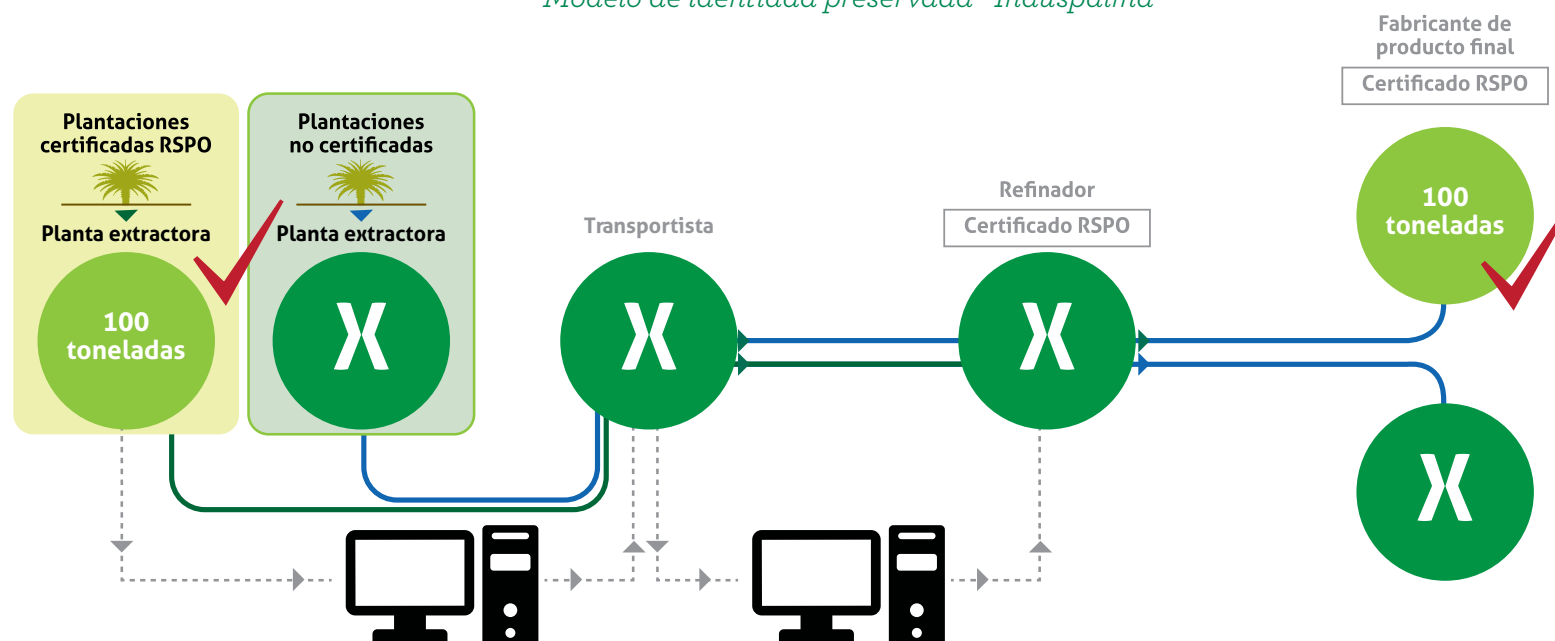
Modelo de identidad preservada - Indupalma

Fabricante de producto final

Certificado RSPO

Plantaciones certificadas RSPO

Planta extractora

100 toneladas

Plantaciones no certificadas

Planta extractora

Transportista

Refinador

Certificado RSPO

100 toneladas